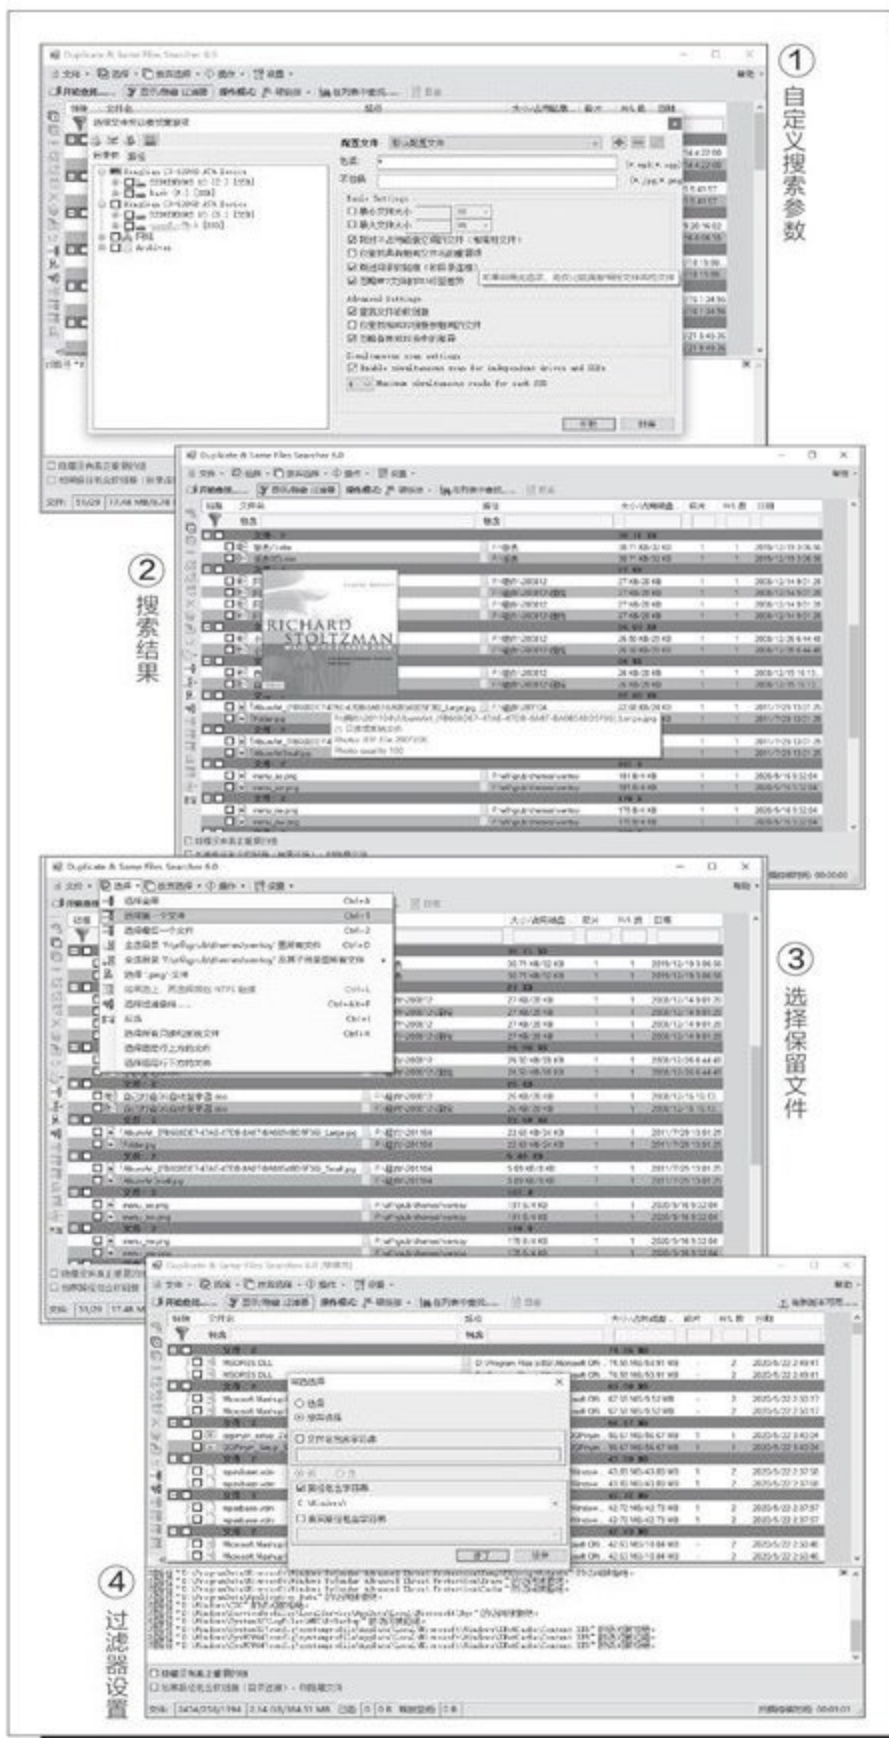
①
自定义搜索参数

Duplicate & Same Files Searcher 6.0

②
搜索结果

RICHARD STOLTZMAN

Duplicate & Same Files Searcher 6.0

③
选择保留文件

Duplicate & Same Files Searcher 6.0

Duplicate & Same Files Searcher 6.0

④
过滤器设置